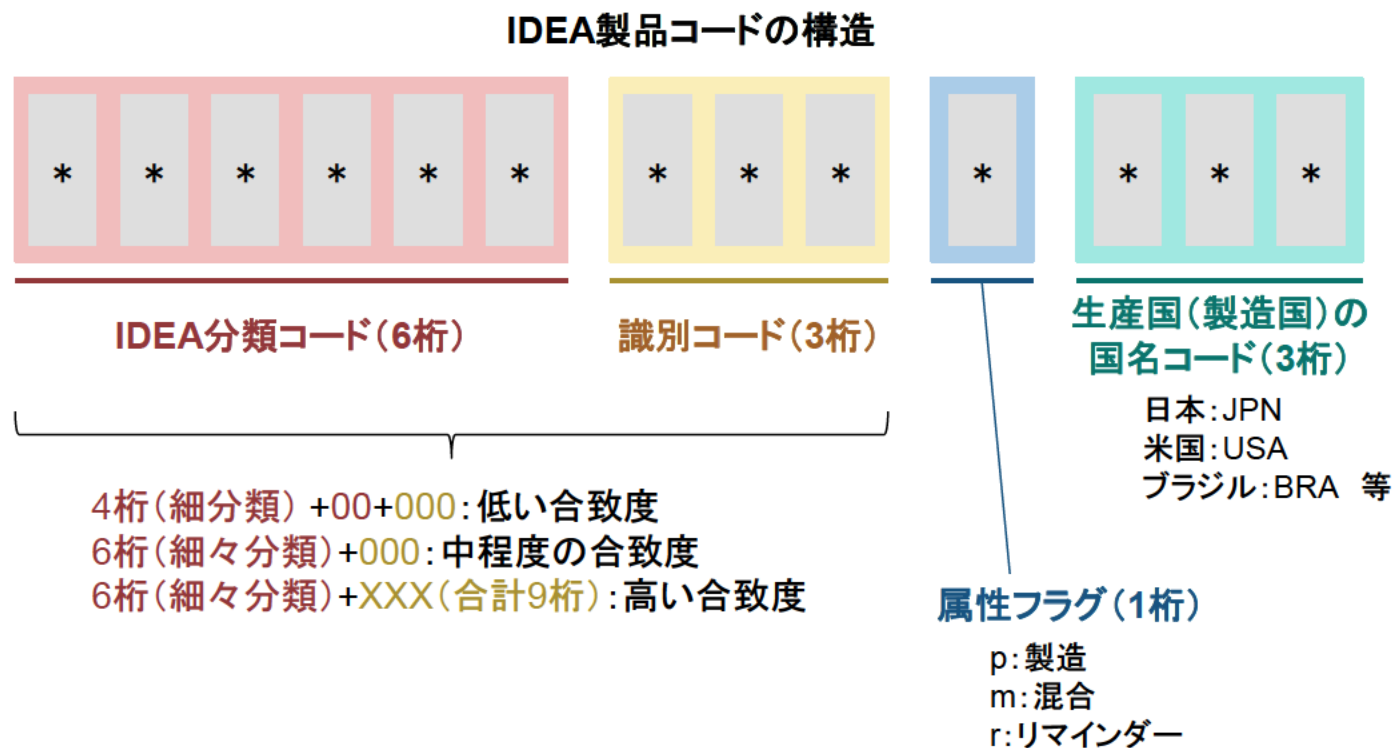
IDEA製品コードの構造

* * * * * * * * * * * * *

IDEA分類コード（6桁）

識別コード（3桁）

生産国（製造国）の国名コード（3桁）

日本：JPN
米国：USA
ブラジル：BRA　等

4桁（細分類） +00+000：低い合致度
6桁（細々分類）+000：中程度の合致度
6桁（細々分類）+XXX（合計9桁）：高い合致度

属性フラグ（1桁）

p：製造
m：混合
r：リマインダー